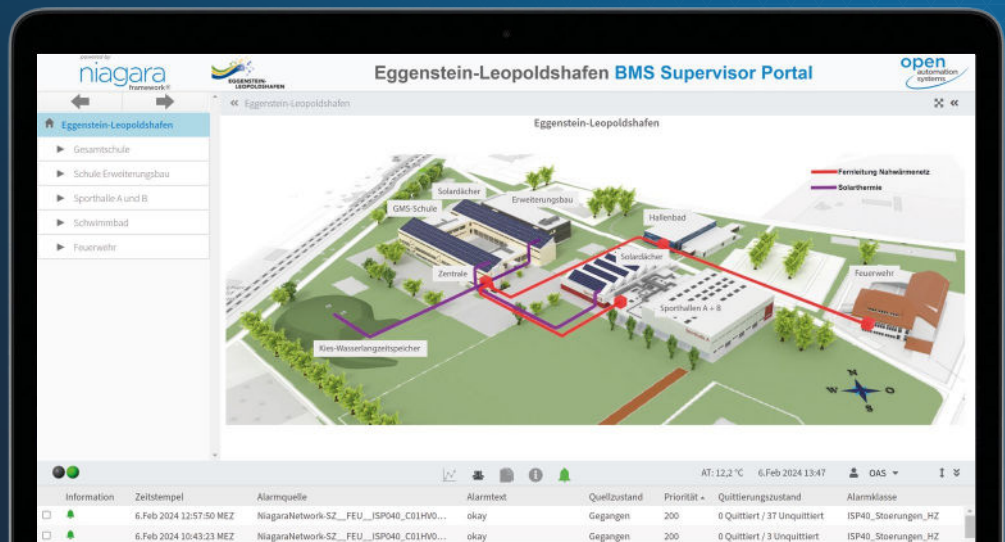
powered by
niagara
framework®

EGGENSTEIN-LEOPOLDSHAFEN

Eggenstein-Leopoldshafen BMS Supervisor Portal

open
automation
systems

« Eggenstein-Leopoldshafen

Eggenstein-Leopoldshafen
Gesamtschule
Schule Erweiterungsbau
Sporthalle A und B
Schwimmbad
Feuerwehr

Eggenstein-Leopoldshafen

Fernleitung Nahwärmenetz
Solarthermie

Solardächer
GMS-Schule
Erweiterungsbau
Hallenbad
Zentrale
Solardächer
Feuerwehr
Sporthallen A + B
Kies-Wasserlangzeitspeicher

N
W
O
S

AT: 12,2 °C 6.Feb 2024 13:47 OAS

| Information | Zeitstempel | Alarmquelle | Alarmtext | Quellzustand | Priorität | Quittierungszustand | Alarmklasse |
|---|---|---|---|---|---|---|---|
| | 6.Feb 2024 12:57:50 MEZ | NiagaraNetwork-SZ__FEU__ISP040_C01HV0... | okay | Gegangen | 200 | 0 Quittiert / 37 Unquittiert | ISP40_Stoerungen_HZ |
| | 6.Feb 2024 10:43:23 MEZ | NiagaraNetwork-SZ__FEU__ISP040_C01HV0... | okay | Gegangen | 200 | 0 Quittiert / 3 Unquittiert | ISP40_Stoerungen_HZ |